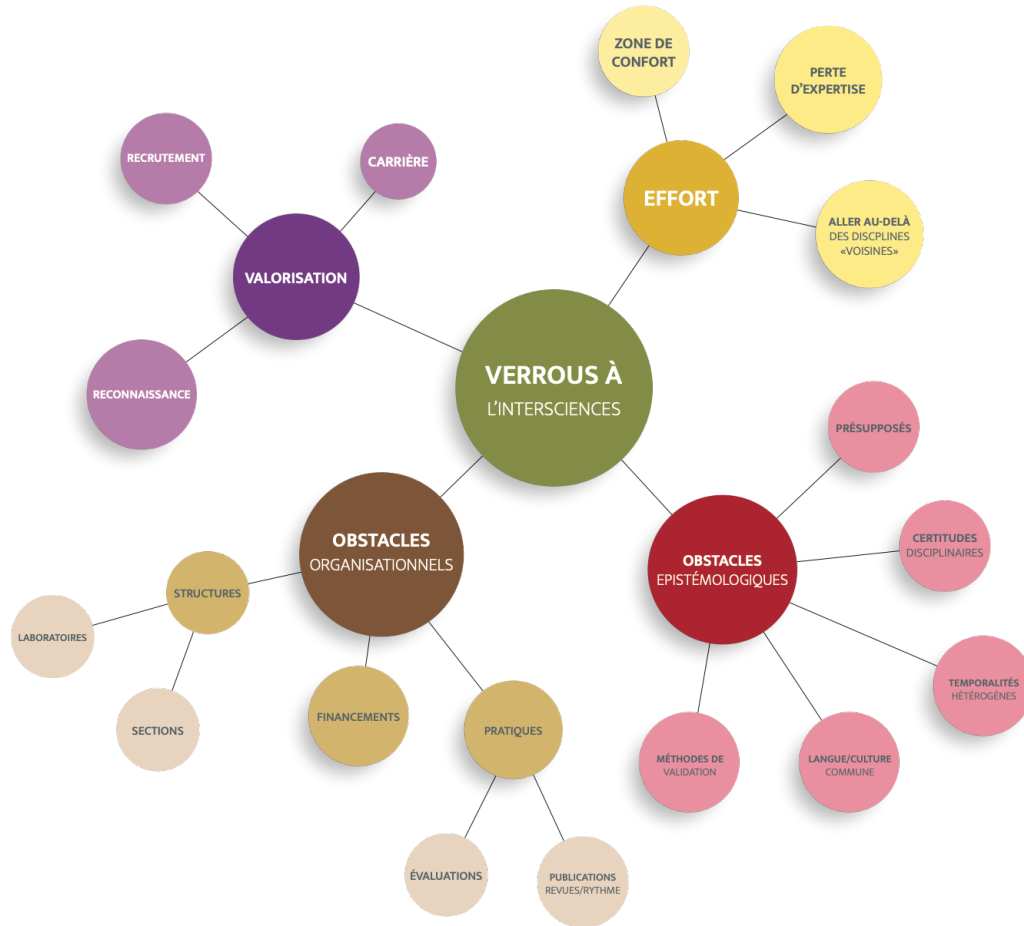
ZONE DE CONFORT

PERTE D'EXPERTISE

RECRUTEMENT

CARRIÈRE

EFFORT

ALLER AU-DELÀ DES DISCPLINES «VOISINES»

VALORISATION

RECONNAISSANCE

VERROUS À L'INTERSCIENCES

PRÉSUPPOSÉS

OBSTACLES ORGANISATIONNELS

CERTITUDES DISCIPLINAIRES

OBSTACLES EPISTÉMOLOGIQUES

STRUCTURES

LABORATOIRES

TEMPORALITÉS HÉTÉROGÈNES

SECTIONS

FINANCEMENTS

PRATIQUES

MÉTHODES DE VALIDATION

LANGUE/CULTURE COMMUNE

ÉVALUATIONS

PUBLICATIONS REVUES/RYTHME